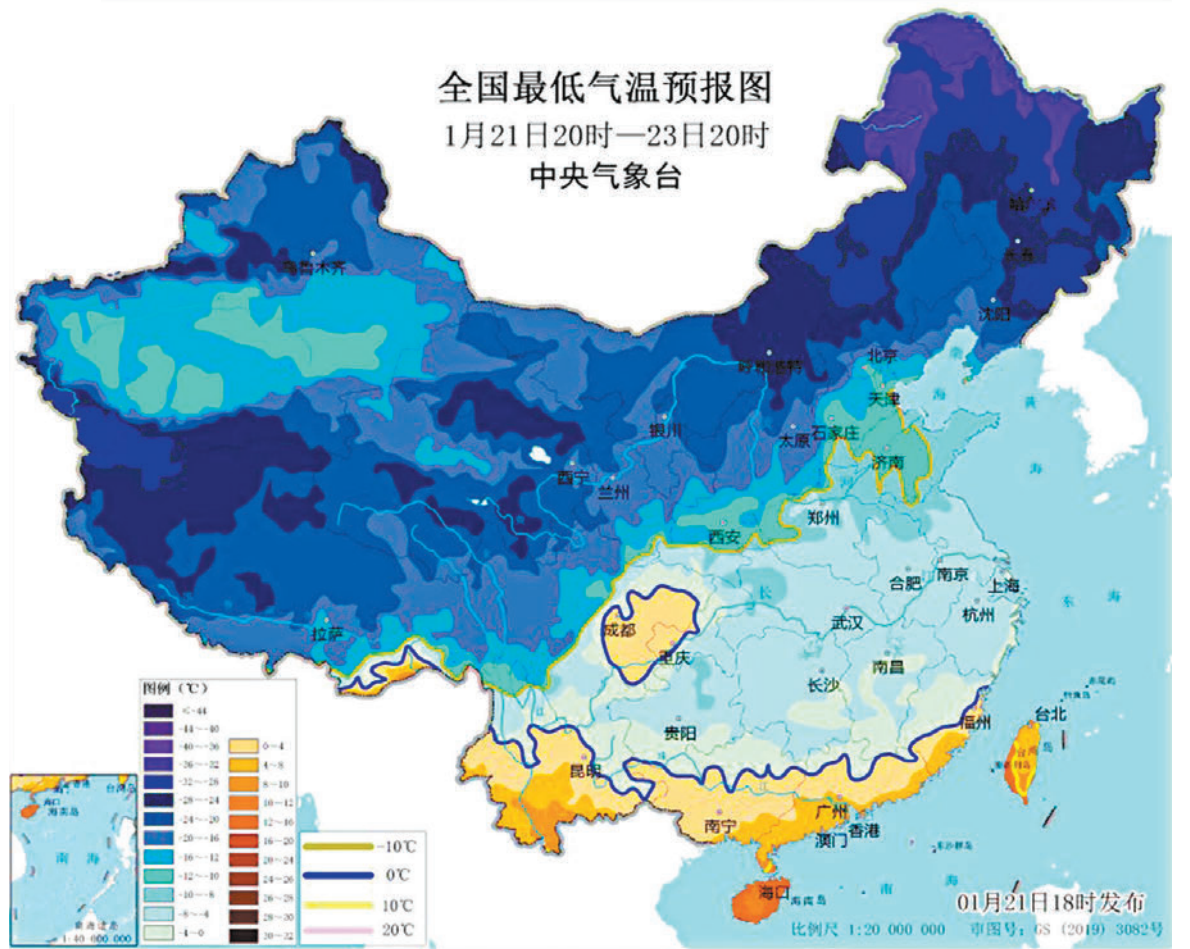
全国最低气温预报图
1月21日20时—23日20时
中央气象台

乌鲁木齐
哈尔滨
长春
沈阳
呼和浩特
北京
天津
银川
太原
石家庄
济南
西宁
兰州
郑州
西安
合肥
南京
上海
杭州
成都
武汉
重庆
拉萨
南昌
长沙
贵阳
福州
台北
昆明
广州
南宁
香港
澳门
海口

图例（℃）
<-44
-44~-40
-40~-36
-36~-32
-32~-28
-28~-24
-24~-20
-20~-16
-16~-12
-12~-10
-10~-8
-8~-4
-4~0
0~4
4~8
8~10
10~12
12~16
16~20
20~24
24~26
26~28
28~30
30~32

-10℃
0℃
10℃
20℃

01月21日18时发布
比例尺 1:20 000 000
审图号：GS（2019）3082号